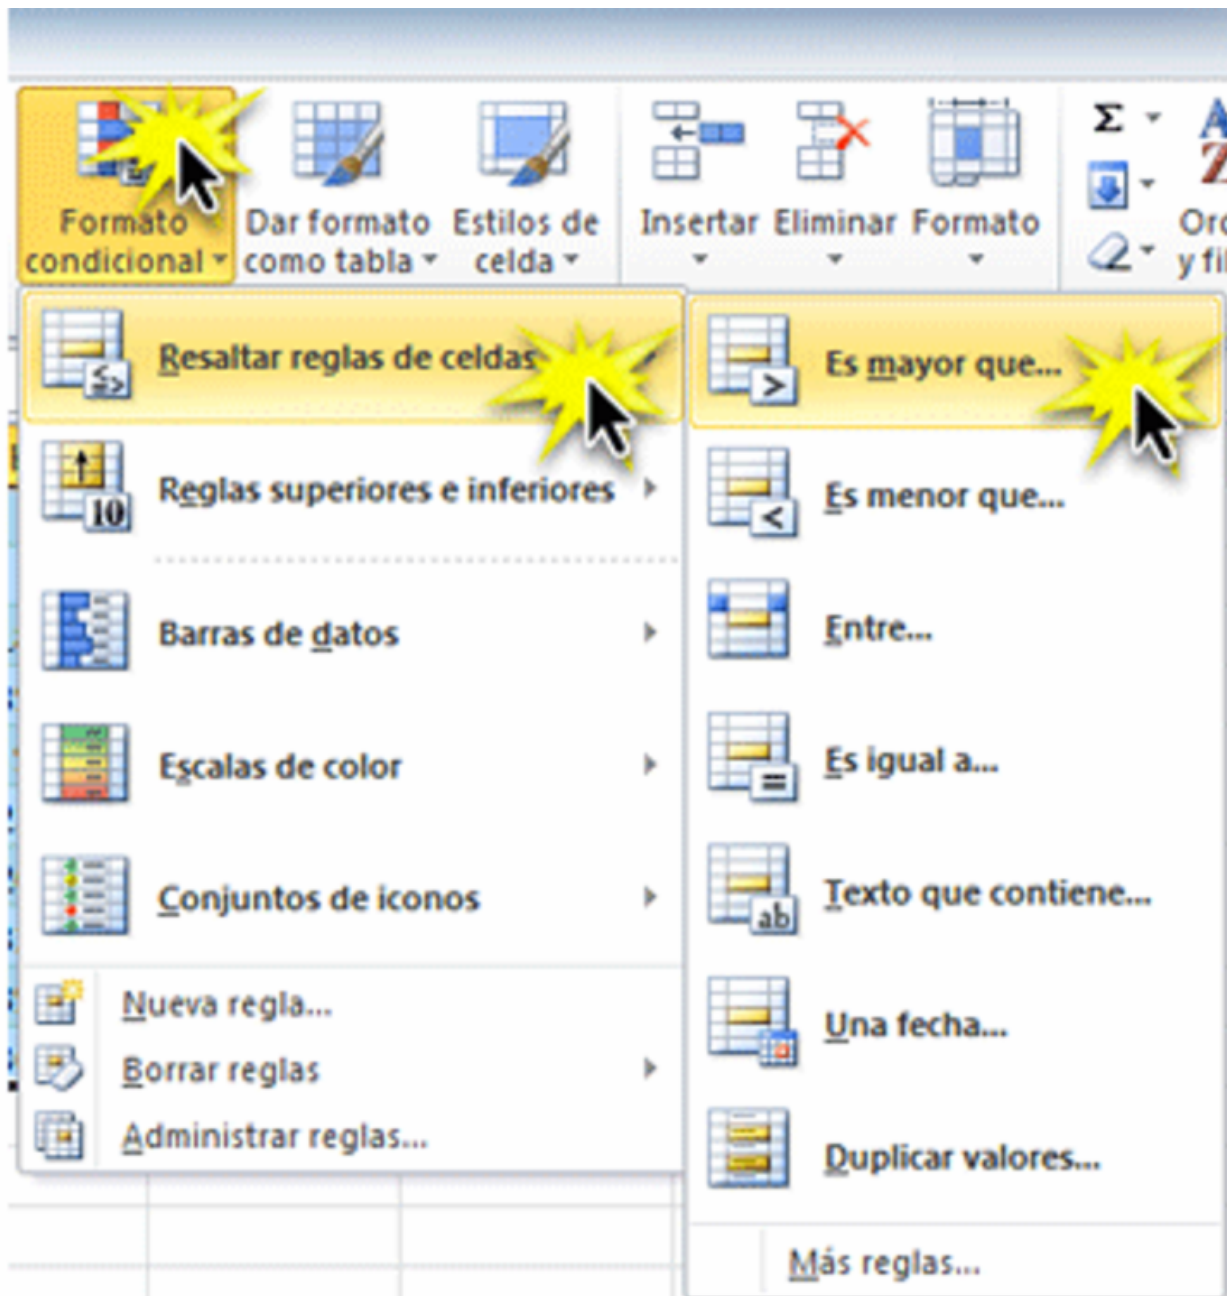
Formato condicional
Dar formato como tabla
Estilos de celda
Insertar
Eliminar
Formato
Or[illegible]
y fi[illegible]

Resaltar reglas de celdas
Reglas superiores e inferiores
Barras de datos
Escalas de color
Conjuntos de iconos
Nueva regla...
Borrar reglas
Administrar reglas...

Es mayor que...
Es menor que...
Entre...
Es igual a...
Texto que contiene...
Una fecha...
Duplicar valores...
Más reglas...